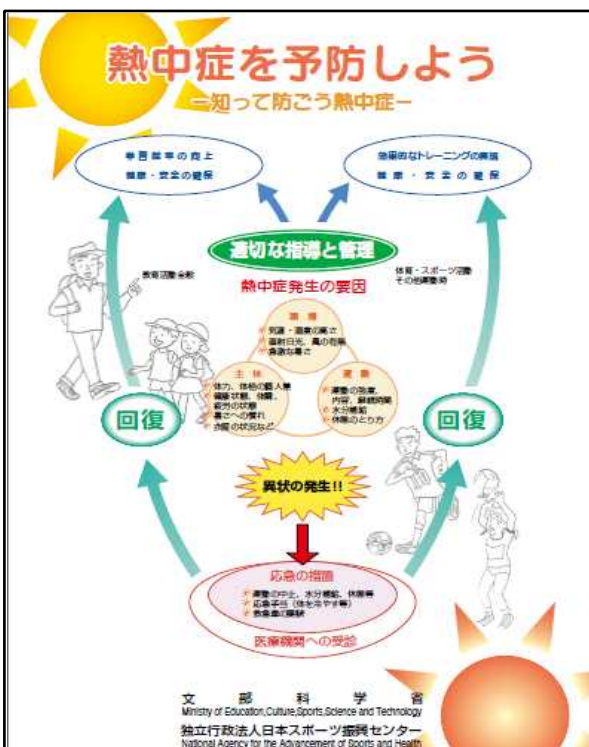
熱中症を予防しよう
ー知って防ごう熱中症ー

学習効果の向上
健康・安全の確保

効果的なトレーニングの実施
健康・安全の確保

適切な指導と管理

教育活動全般

体育・スポーツ活動
その他諸活動

熱中症発生の要因

環境
気温・湿度の高さ
直射日光、風の有無
急激な暑さ

主体
体力、体格の個人差
健康状態、体調、
疲労の状態
暑さへの慣れ
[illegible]の状況など

運動
運動の強度、
内容、継続時間
水分補給
休憩のとり方

回復

回復

異状の発生!!

応急の措置
運動の中止、水分補給、休憩等
応急手当（体を冷やす等）
救急車の要請

医療機関への受診

文部科学省
Ministry of Education,Culture,Sports,Science and Technology
独立行政法人日本スポーツ振興センター
National Agency for the Advancement of Sports and Health